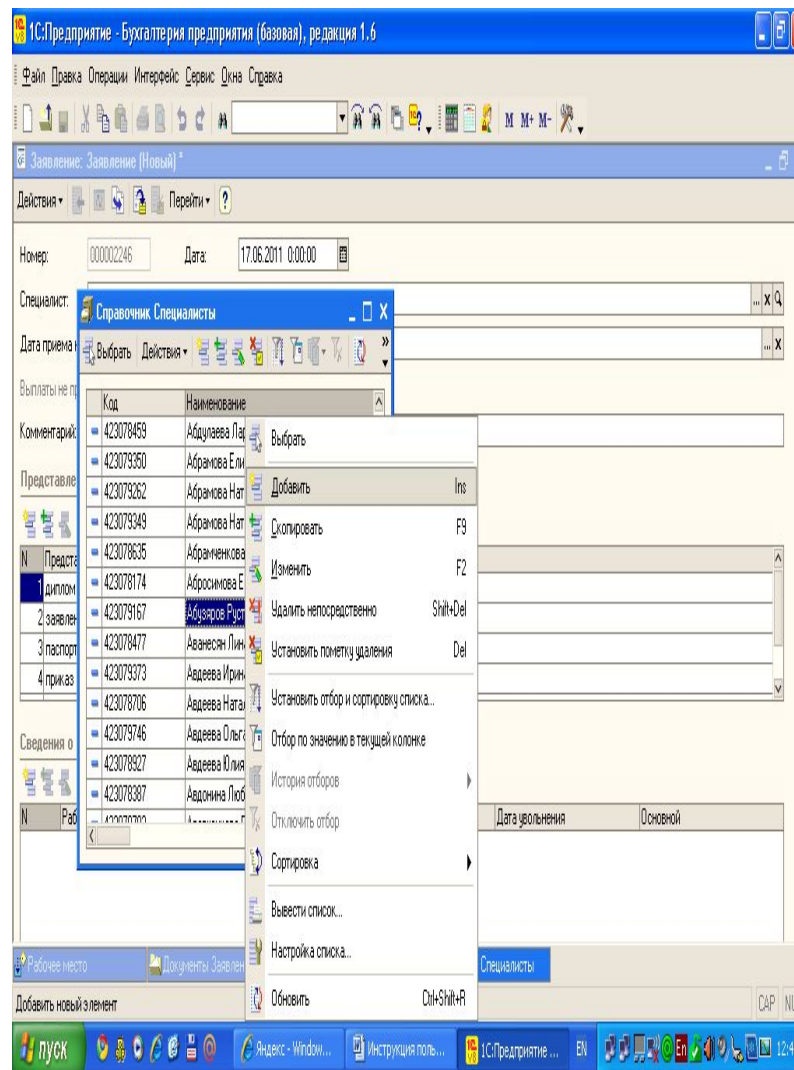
1С:Предприятие - Бухгалтерия предприятия (базовая), редакция 1.6

Файл Правка Операции Интерфейс Сервис Окна Справка

М М+ М-

Заявление: Заявление (Новый) *

Действия Перейти ?

Номер: 000002246 Дата: 17.06.2011 0:00:00

Специалист:

Дата приема

Выплаты не пр

Комментарий:

Представле

Справочник Специалисты

Выбрать Действия

| Код | Наименование |
|---|---|
| 423078459 | Абдулаева Ла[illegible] |
| 423079350 | Абрамова Ели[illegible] |
| 423079262 | Абрамова Нат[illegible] |
| 423079349 | Абрамова Нат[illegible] |
| 423078635 | Абрамченкова |
| 423078174 | Абросимова Е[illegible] |
| 423079167 | Абузяров Руст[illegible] |
| 423078477 | Аванесян Лин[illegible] |
| 423079373 | Авдеева Ирин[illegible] |
| 423078706 | Авдеева Ната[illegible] |
| 423079746 | Авдеева Ольг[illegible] |
| 423078927 | Авдеева Юлия |
| 423078387 | Авдонина Люб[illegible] |
| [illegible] | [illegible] |

| N | Предста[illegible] |
|---|---|
| 1 | диплом |
| 2 | заявлен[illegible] |
| 3 | паспорт |
| 4 | приказ |

Выбрать
Добавить Ins
Скопировать F9
Изменить F2
Удалить непосредственно Shift+Del
Установить пометку удаления Del
Установить отбор и сортировку списка...
Отбор по значению в текущей колонке
История отборов
Отключить отбор
Сортировка
Вывести список...
Настройка списка...
Обновить Ctrl+Shift+R

Сведения о

| N | Раб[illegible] | Дата увольнения | Основной |
|---|---|---|---|

Рабочее место Документы Заявлен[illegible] Специалисты

Добавить новый элемент CAP NU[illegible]

пуск Яндекс - Window... Инструкция поль... 1С:Предприятие ... EN 12:4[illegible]